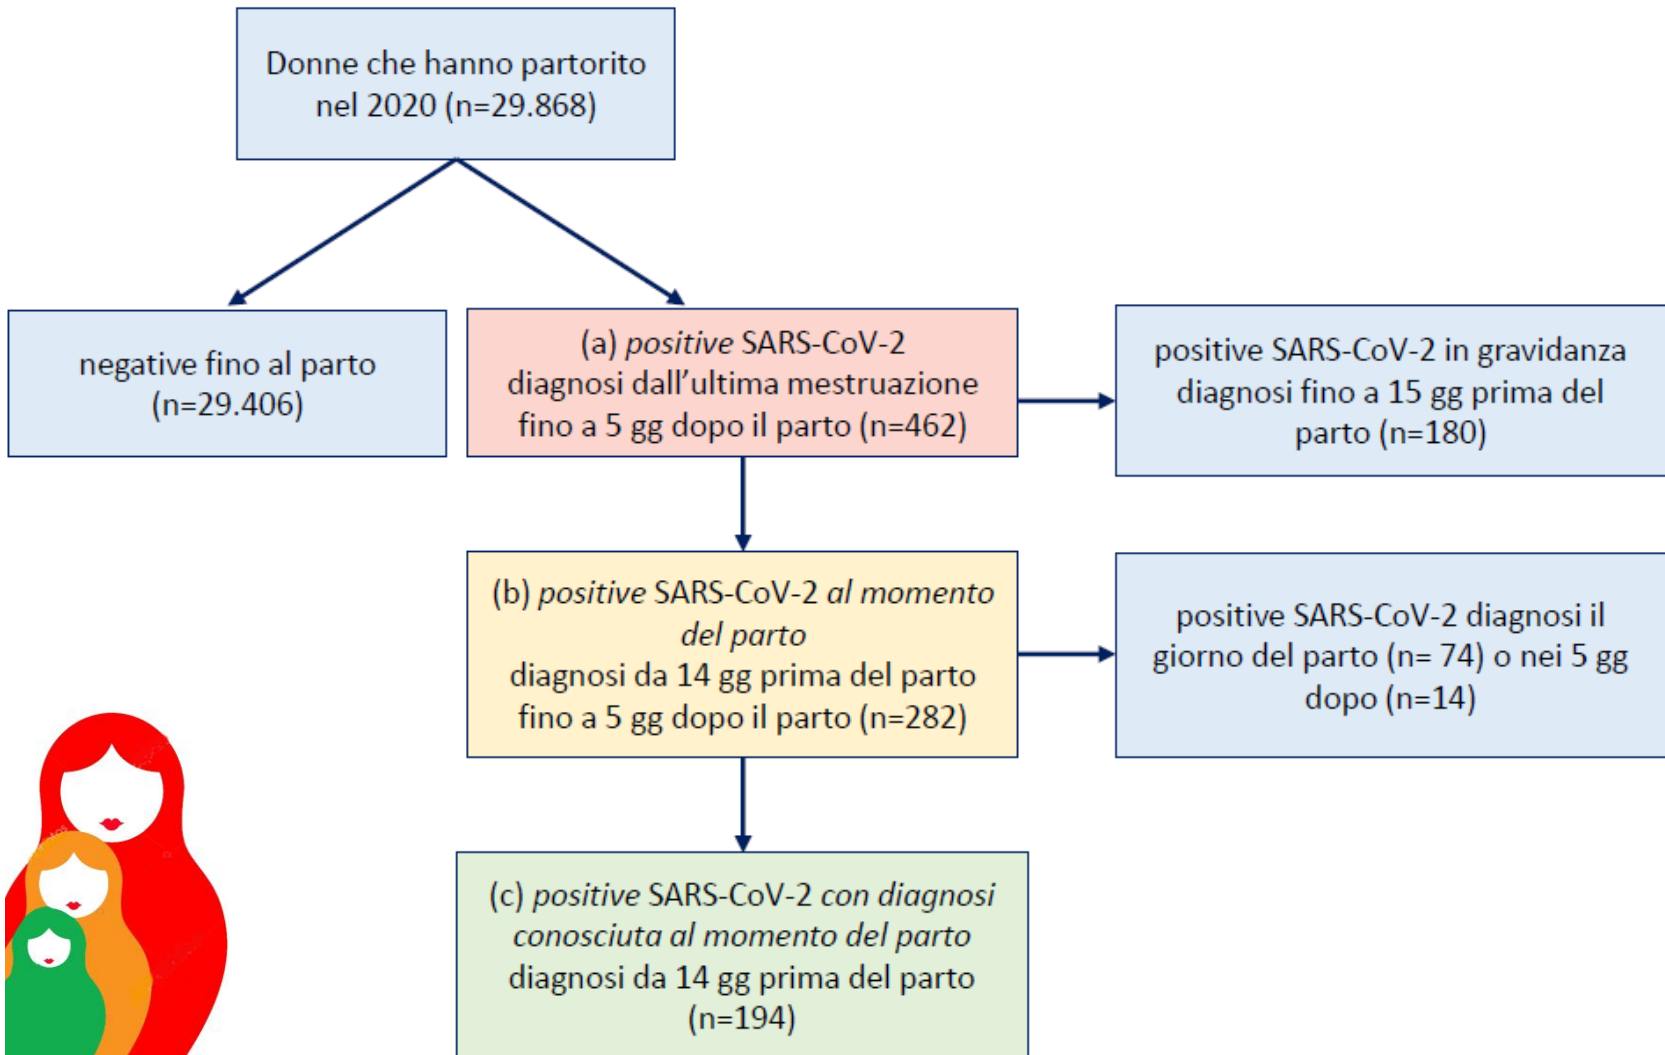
Donne che hanno partorito nel 2020 (n=29.868)

negative fino al parto (n=29.406)

(a) *positive* SARS-CoV-2
diagnosi dall'ultima mestruazione fino a 5 gg dopo il parto (n=462)

positive SARS-CoV-2 in gravidanza diagnosi fino a 15 gg prima del parto (n=180)

(b) *positive* SARS-CoV-2 *al momento del parto*
diagnosi da 14 gg prima del parto fino a 5 gg dopo il parto (n=282)

positive SARS-CoV-2 diagnosi il giorno del parto (n= 74) o nei 5 gg dopo (n=14)

(c) *positive* SARS-CoV-2 *con diagnosi conosciuta al momento del parto*
diagnosi da 14 gg prima del parto (n=194)